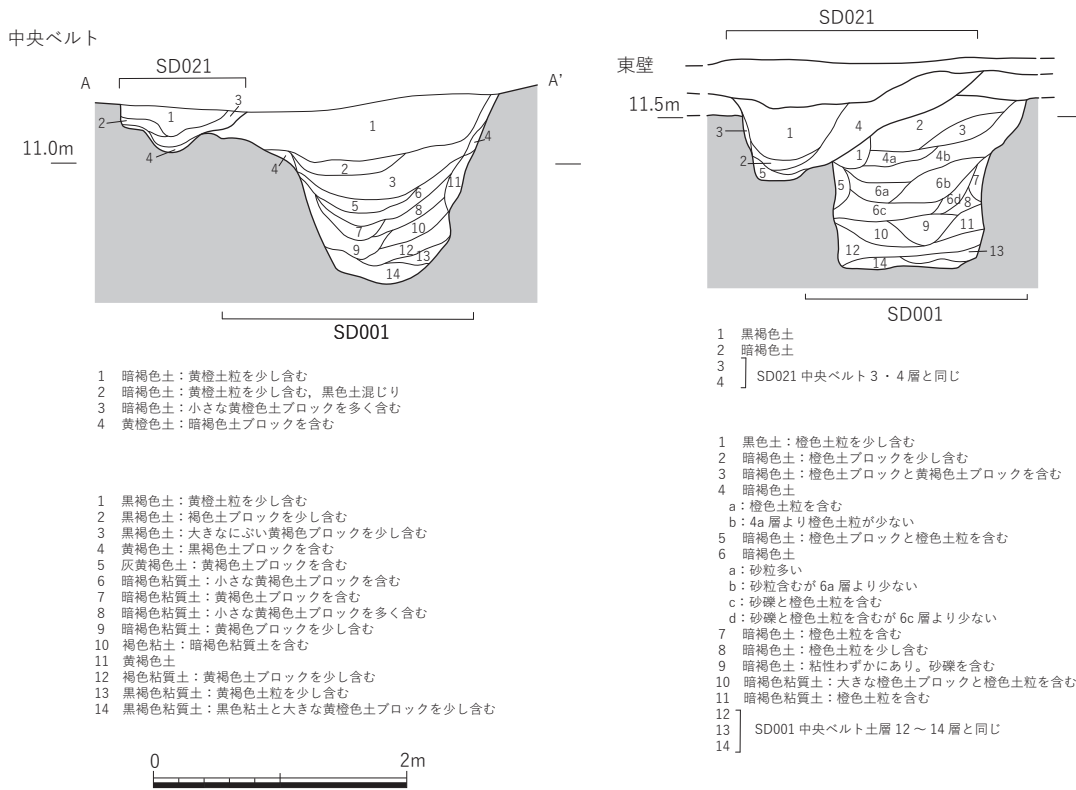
中央ベルト

SD021

A

A'

11.0m

2 1 3

4

1

4

4'

2

3

6

11

5

8

7

10

9

12

13

14

SD001

1 暗褐色土：黄橙土粒を少し含む
2 暗褐色土：黄橙土粒を少し含む，黒色土混じり
3 暗褐色土：小さな黄橙色土ブロックを多く含む
4 黄橙色土：暗褐色土ブロックを含む

1 黒褐色土：黄橙土粒を少し含む
2 黒褐色土：褐色土ブロックを少し含む
3 黒褐色土：大きなにぶい黄褐色ブロックを少し含む
4 黄褐色土：黒褐色土ブロックを含む
5 灰黄褐色土：黄褐色土ブロックを含む
6 暗褐色粘質土：小さな黄褐色土ブロックを含む
7 暗褐色粘質土：黄褐色土ブロックを含む
8 暗褐色粘質土：小さな黄褐色土ブロックを多く含む
9 暗褐色粘質土：黄褐色ブロックを少し含む
10 褐色粘土：暗褐色粘質土を含む
11 黄褐色土
12 褐色粘質土：黄褐色土ブロックを少し含む
13 黒褐色粘質土：黄褐色土粒を少し含む
14 黒褐色粘質土：黒色粘土と大きな黄橙色土ブロックを少し含む

0 2m

SD021

東壁

11.5m

3

1

4

2

3

1

4a

4b

2

5

5

6a

6b

7

6c

6d

8

10

9

11

12

13

14

SD001

1 黒褐色土
2 暗褐色土
3
4 SD021 中央ベルト 3・4 層と同じ

1 黒色土：橙色土粒を少し含む
2 暗褐色土：橙色土ブロックを少し含む
3 暗褐色土：橙色土ブロックと黄褐色土ブロックを含む
4 暗褐色土
a：橙色土粒を含む
b：4a 層より橙色土粒が少ない
5 暗褐色土：橙色土ブロックと橙色土粒を含む
6 暗褐色土
a：砂粒多い
b：砂粒含むが 6a 層より少ない
c：砂礫と橙色土粒を含む
d：砂礫と橙色土粒を含むが 6c 層より少ない
7 暗褐色土：橙色土粒を含む
8 暗褐色土：橙色土粒を少し含む
9 暗褐色土：粘性わずかにあり。砂礫を含む
10 暗褐色粘質土：大きな橙色土ブロックと橙色土粒を含む
11 暗褐色粘質土：橙色土粒を含む
12
13 SD001 中央ベルト土層 12 ～ 14 層と同じ
14